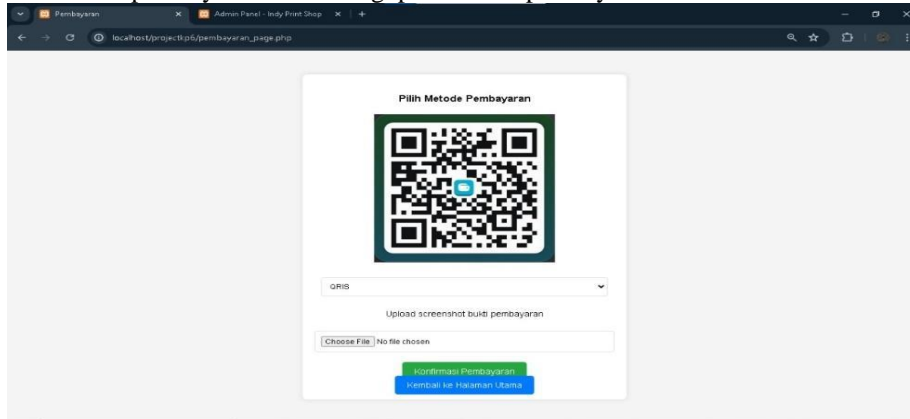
Pembayaran
Admin Panel - Indy Print Shop
localhost/projectp6/pembayaran_page.php

Pilih Metode Pembayaran

QRIS

Upload screenshot bukti pembayaran

Choose File No file chosen

Konfirmasi Pembayaran
Kembali ke Halaman Utama